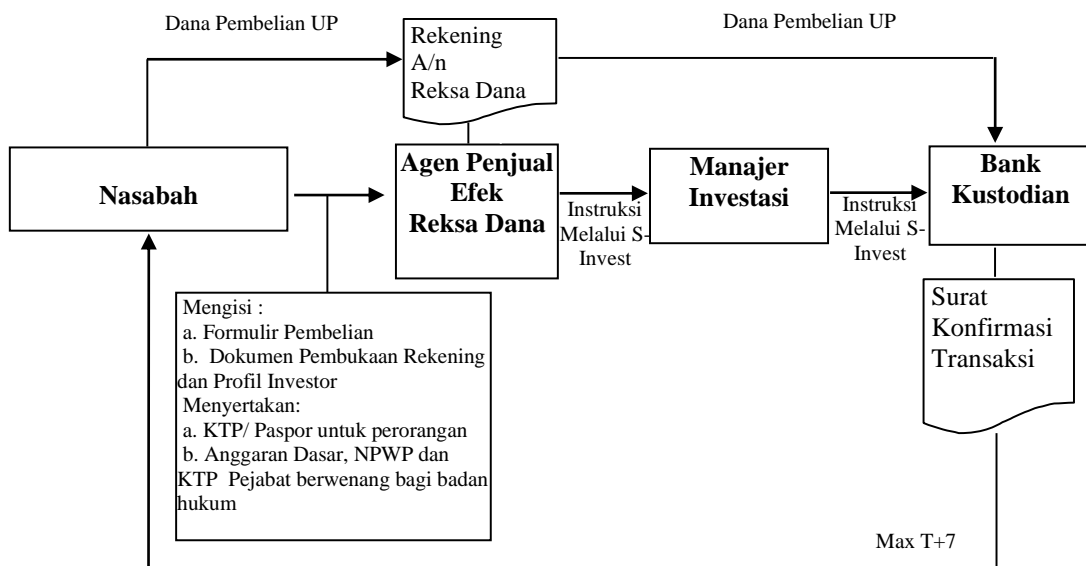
Dana Pembelian UP

Rekening A/n Reksa Dana

Dana Pembelian UP

Nasabah

Agen Penjual Efek Reksa Dana

Instruksi Melalui S-Invest

Manajer Investasi

Instruksi Melalui S-Invest

Bank Kustodian

Mengisi :
a. Formulir Pembelian
b. Dokumen Pembukaan Rekening dan Profil Investor
Menyertakan:
a. KTP/ Paspor untuk perorangan
b. Anggaran Dasar, NPWP dan KTP Pejabat berwenang bagi badan hukum

Surat Konfirmasi Transaksi

Max T+7